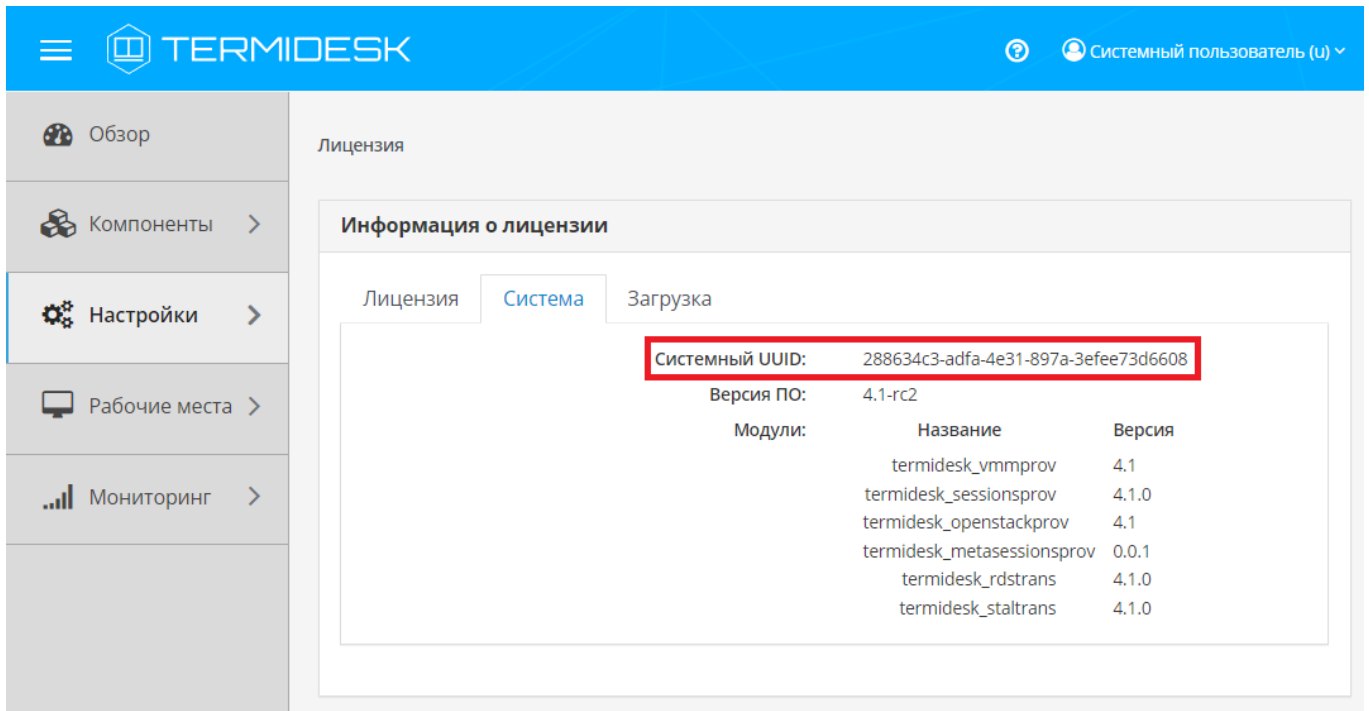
TERMIDESK

Системный пользователь (u)

Обзор

Компоненты

Настройки

Рабочие места

Мониторинг

Лицензия

Информация о лицензии

Лицензия | Система | Загрузка

Системный UUID: 288634c3-adfa-4e31-897a-3efee73d6608

Версия ПО: 4.1-rc2

Модули:

| Название | Версия |
|---|---|
| termidesk_vmmprov | 4.1 |
| termidesk_sessionsprov | 4.1.0 |
| termidesk_openstackprov | 4.1 |
| termidesk_metasessionsprov | 0.0.1 |
| termidesk_rdstrans | 4.1.0 |
| termidesk_staltrans | 4.1.0 |